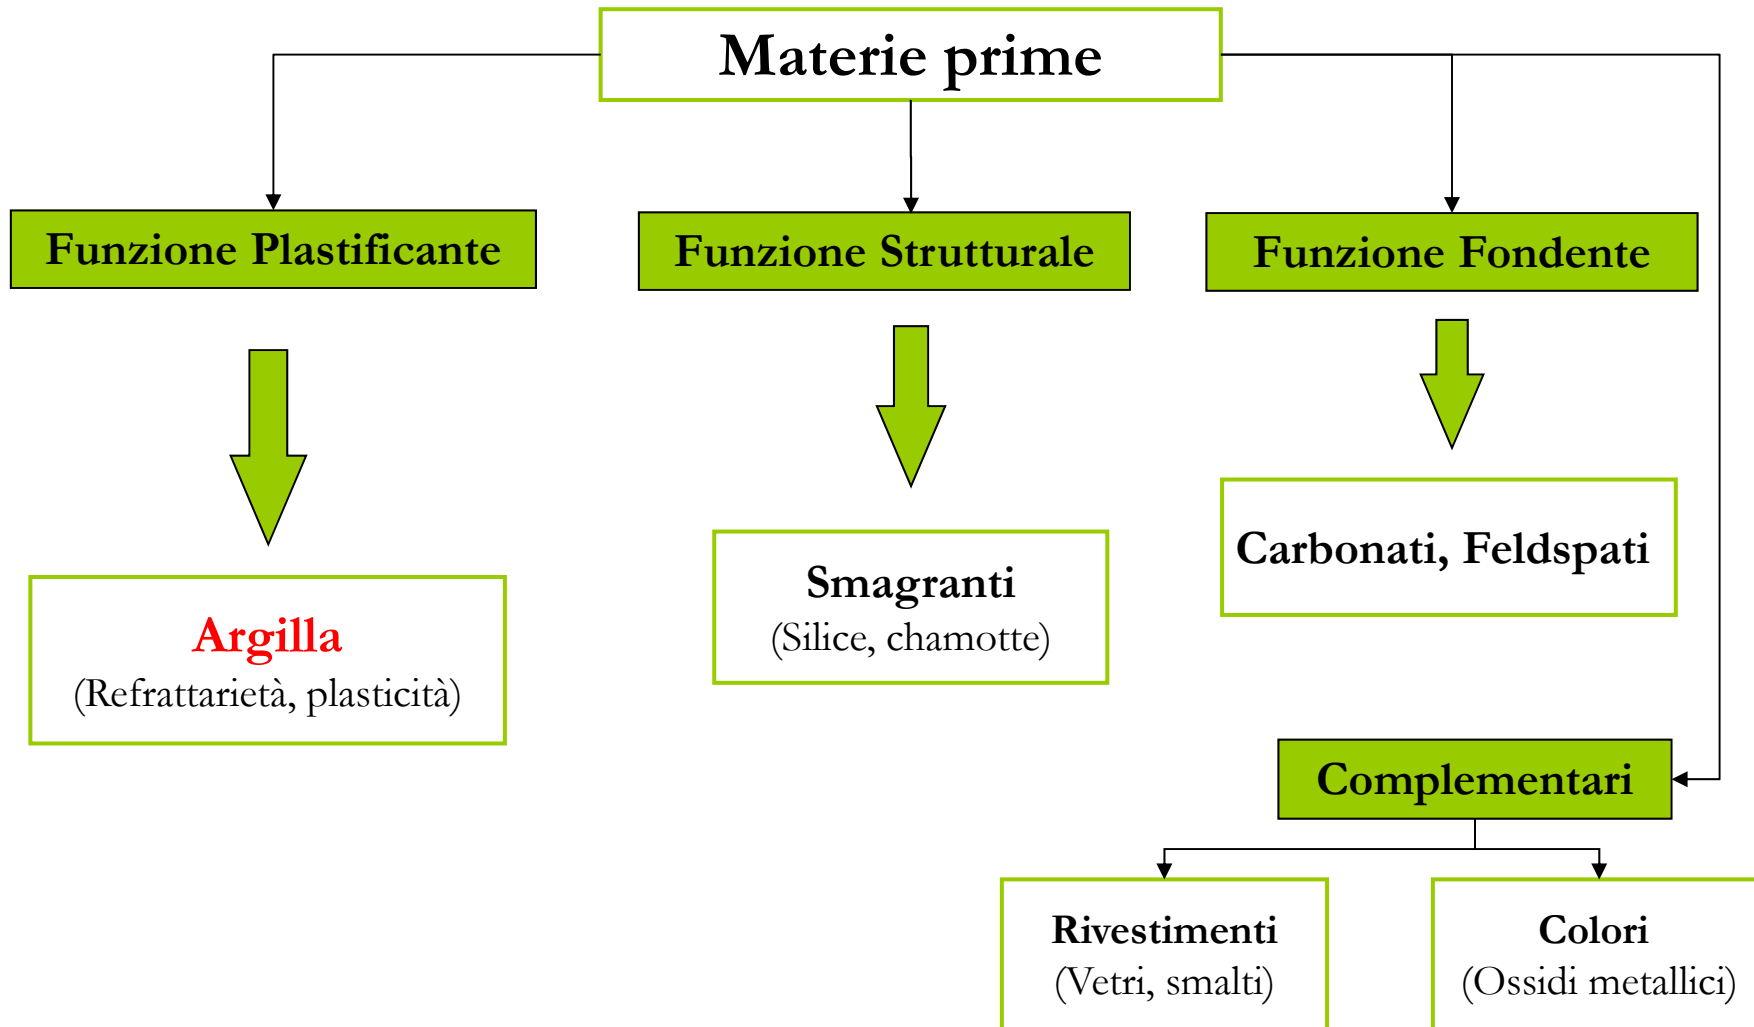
Materie prime

Funzione Plastificante

Funzione Strutturale

Funzione Fondente

Argilla
(Refrattarietà, plasticità)

Smagranti
(Silice, chamotte)

Carbonati, Feldspati

Complementari

Rivestimenti
(Vetri, smalti)

Colori
(Ossidi metallici)